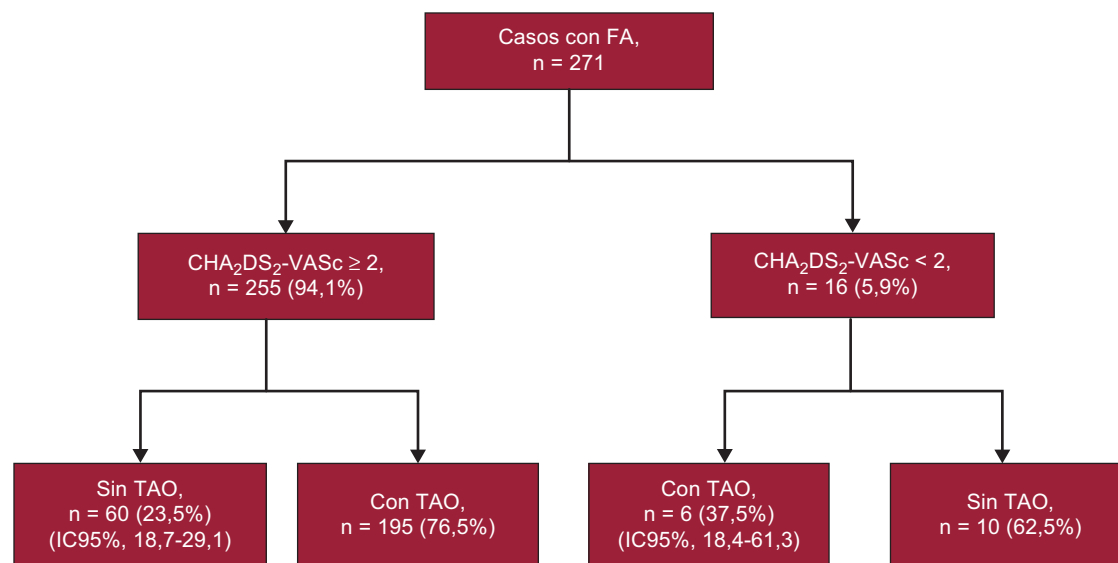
Casos con FA,
n = 271

$CHA_2DS_2$-VASc ≥ 2,
n = 255 (94,1%)

$CHA_2DS_2$-VASc < 2,
n = 16 (5,9%)

Sin TAO,
n = 60 (23,5%)
(IC95%, 18,7-29,1)

Con TAO,
n = 195 (76,5%)

Con TAO,
n = 6 (37,5%)
(IC95%, 18,4-61,3)

Sin TAO,
n = 10 (62,5%)